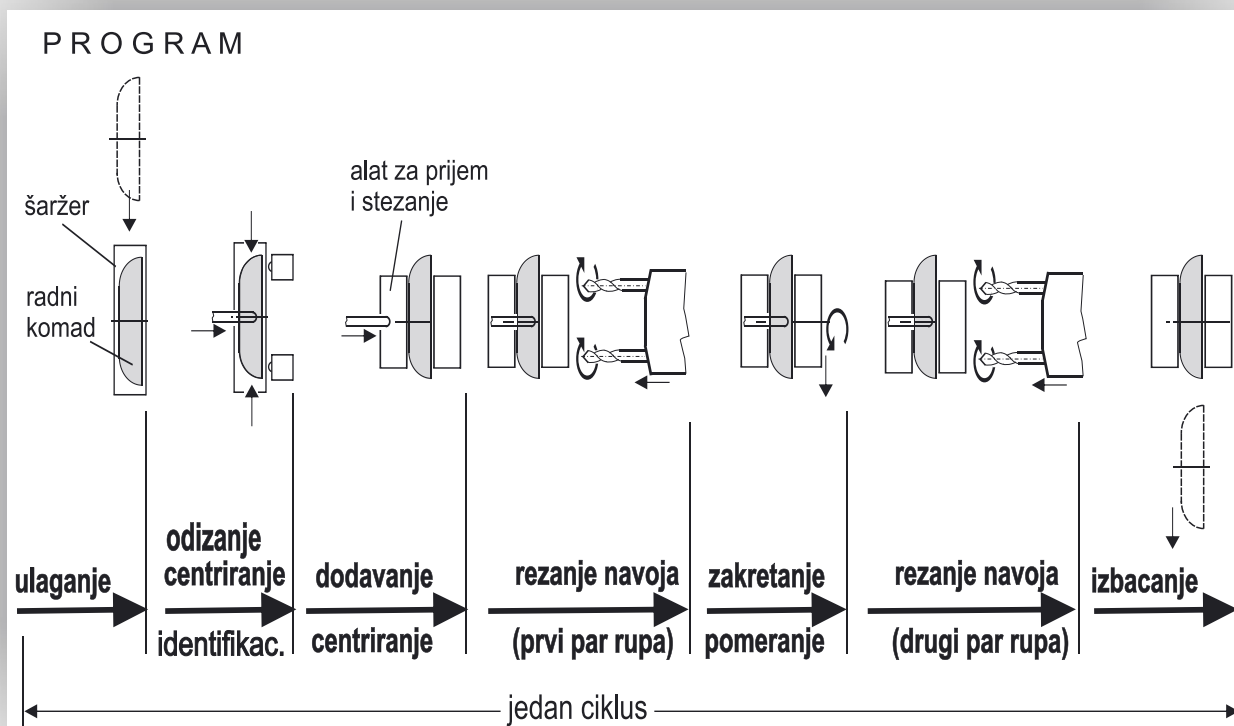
PROGRAM

šaržer

radni komad

alat za prijem i stezanje

ulaganje

odizanje centriranje

identifikac.

dodavanje

centriranje

rezanje navoja

(prvi par rupa)

zakretanje

pomeranje

rezanje navoja

(drugi par rupa)

izbacanje

jedan ciklus